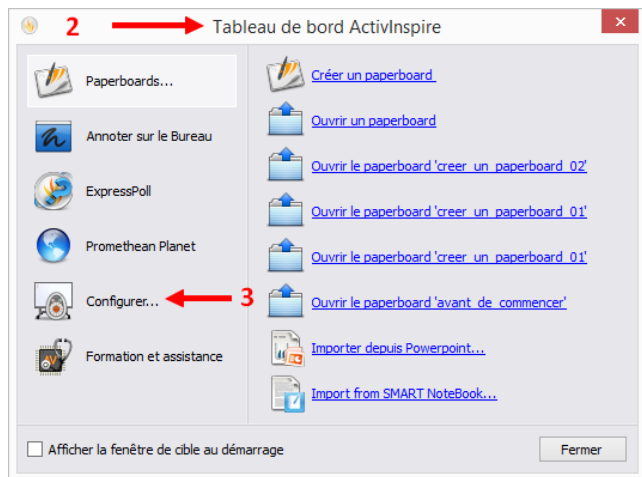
2 Tableau de bord ActivInspire

Paperboards...

Annoter sur le Bureau

ExpressPoll

Promethean Planet

Configurer... 3

Formation et assistance

Créer un paperboard

Ouvrir un paperboard

Ouvrir le paperboard 'creer_un_paperboard_02'

Ouvrir le paperboard 'creer_un_paperboard_01'

Ouvrir le paperboard 'creer_un_paperboard_01'

Ouvrir le paperboard 'avant_de_commencer'

Importer depuis Powerpoint...

Import from SMART NoteBook...

Afficher la fenêtre de cible au démarrage

Fermer